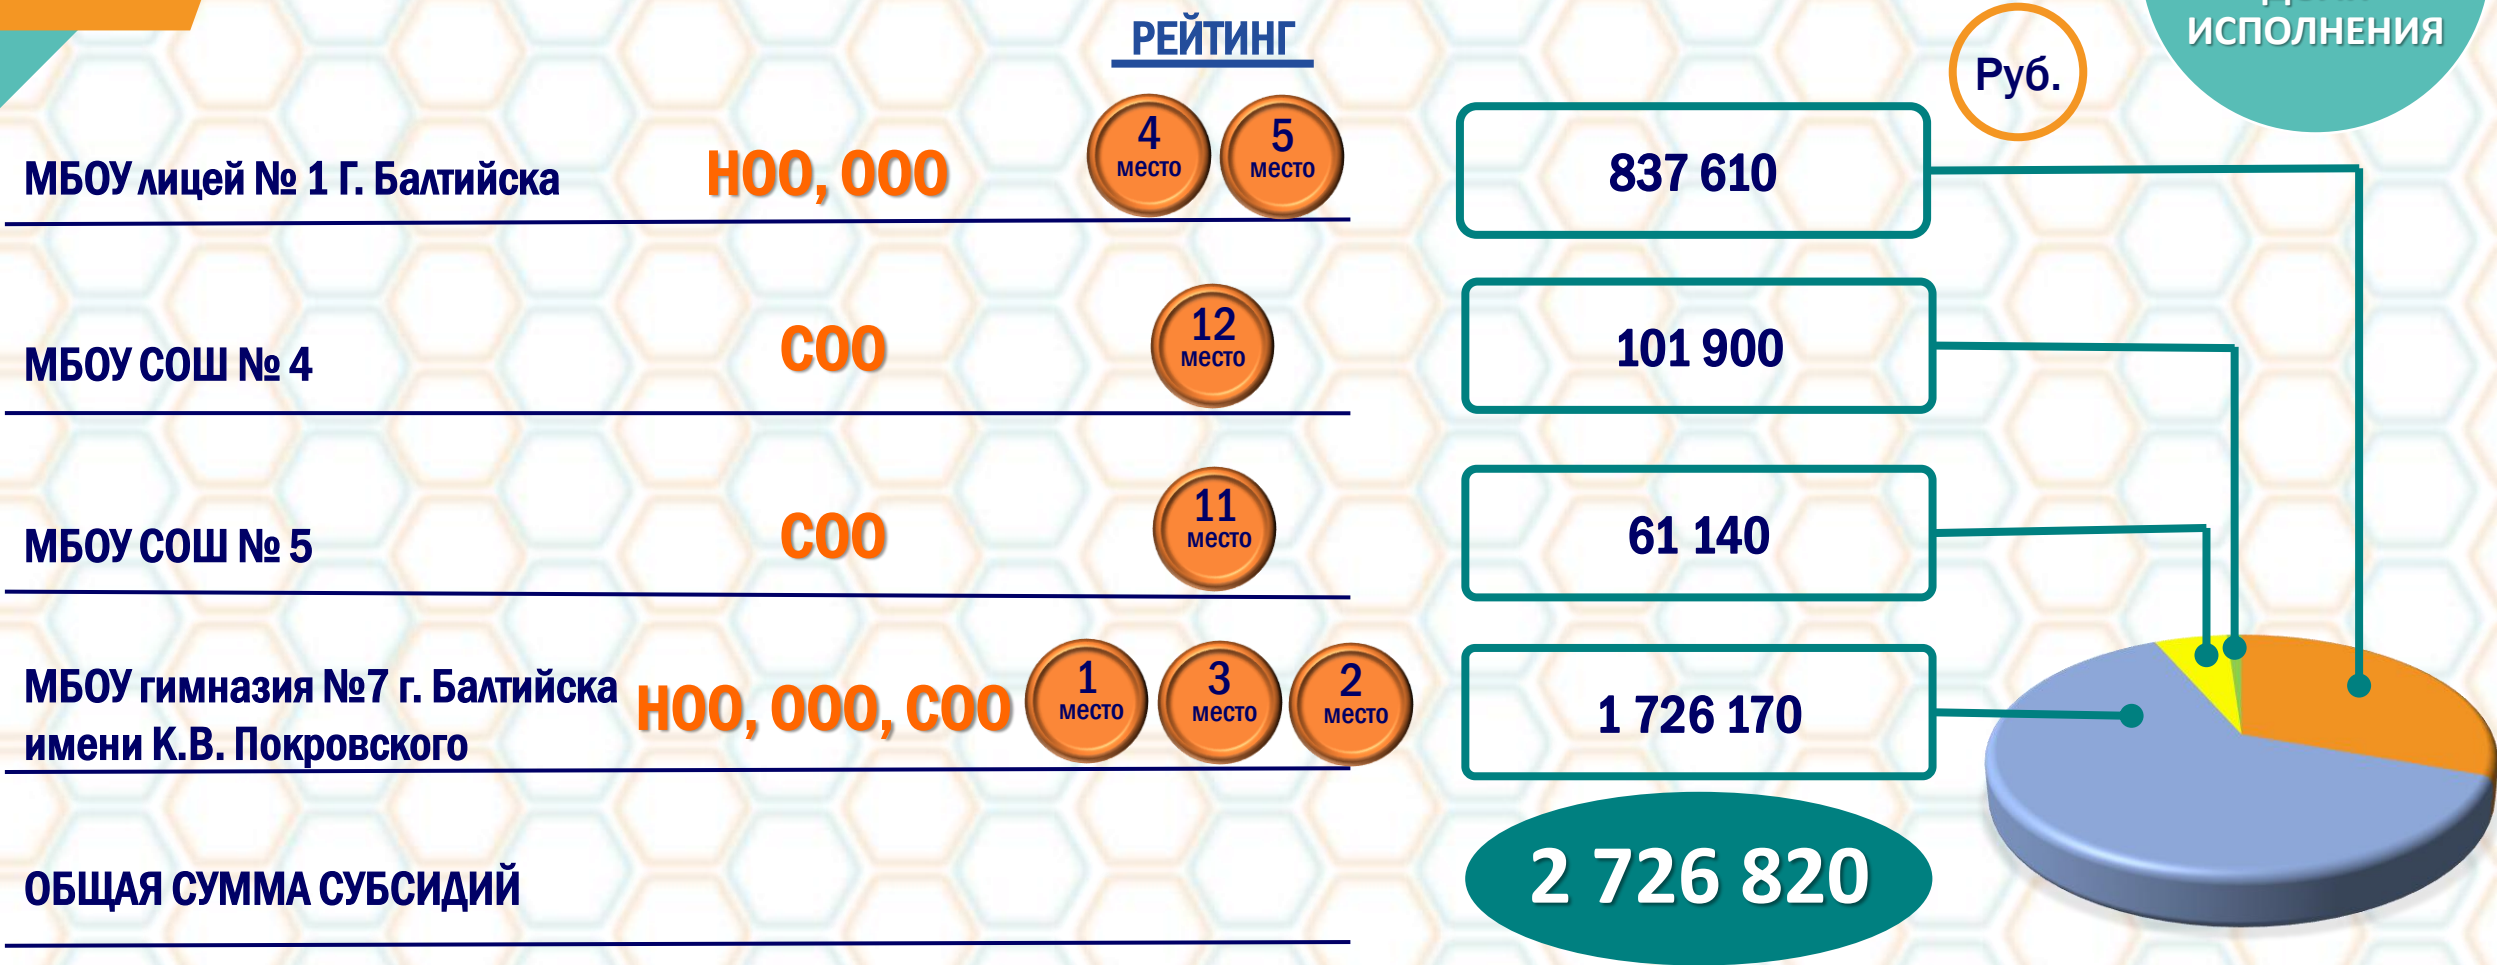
РЕЙТИНГ

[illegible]
ИСПОЛНЕНИЯ

Руб.

МБОУ лицей № 1 Г. Балтийска НОО, ООО 4 место 5 место 837 610

МБОУ СОШ № 4 СОО 12 место 101 900

МБОУ СОШ № 5 СОО 11 место 61 140

МБОУ гимназия №7 г. Балтийска имени К.В. Покровского НОО, ООО, СОО 1 место 3 место 2 место 1 726 170

ОБЩАЯ СУММА СУБСИДИЙ 2 726 820